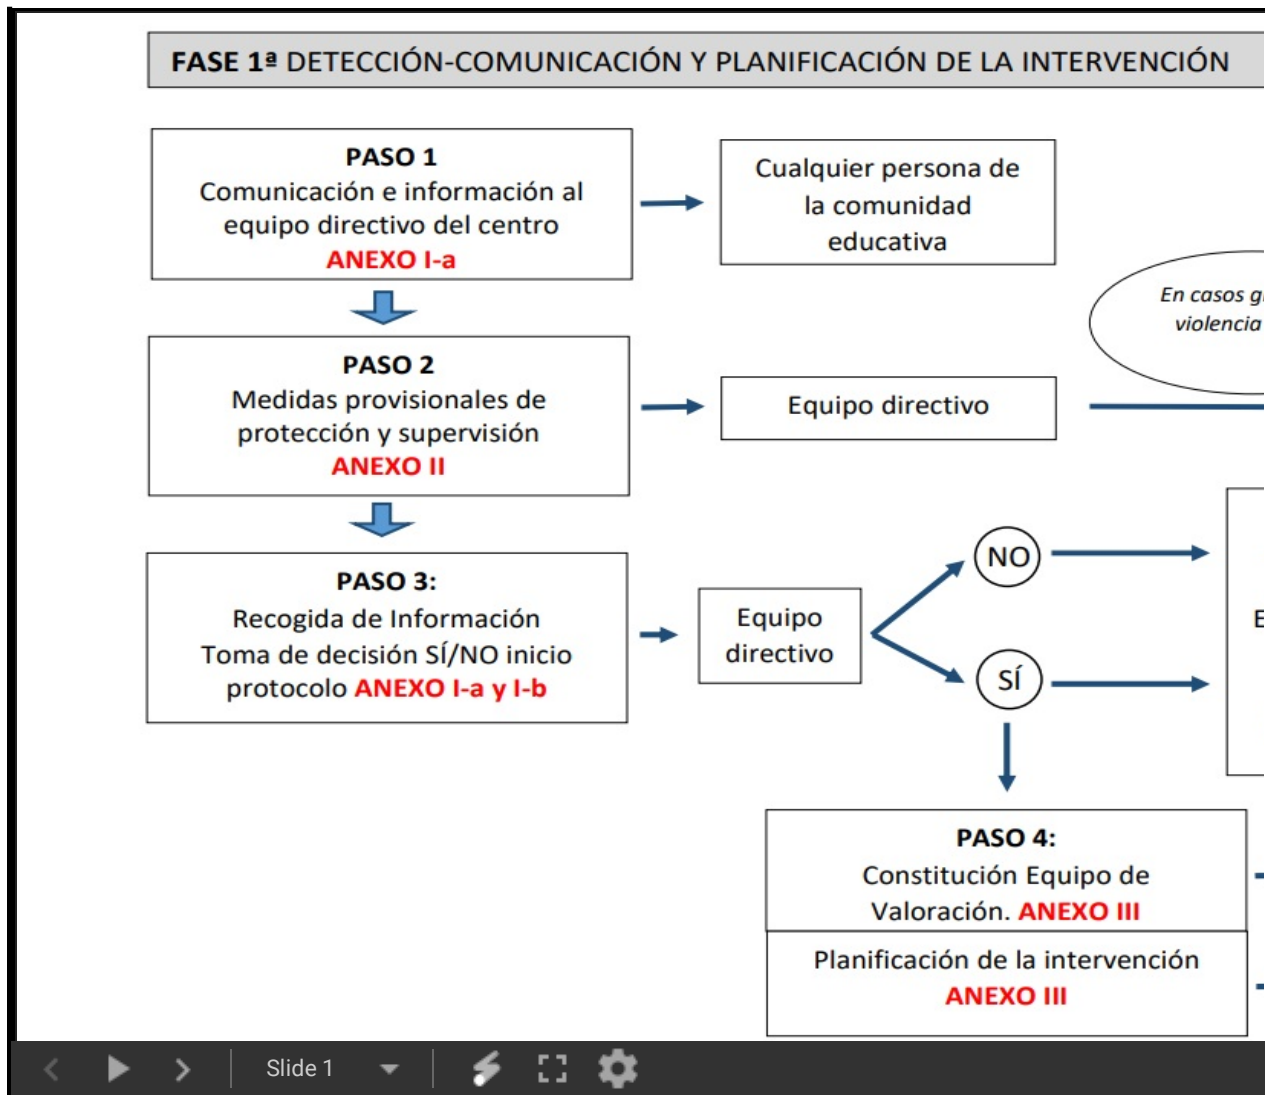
FASE 1ª DETECCIÓN-COMUNICACIÓN Y PLANIFICACIÓN DE LA INTERVENCIÓN

PASO 1
Comunicación e información al equipo directivo del centro
ANEXO I-a

Cualquier persona de la comunidad educativa

En casos g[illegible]
violencia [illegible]

PASO 2
Medidas provisionales de protección y supervisión
ANEXO II

Equipo directivo

PASO 3:
Recogida de Información
Toma de decisión SÍ/NO inicio protocolo ANEXO I-a y I-b

Equipo directivo

NO

SÍ

E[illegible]

PASO 4:
Constitución Equipo de Valoración. ANEXO III

Planificación de la intervención
ANEXO III

Slide 1